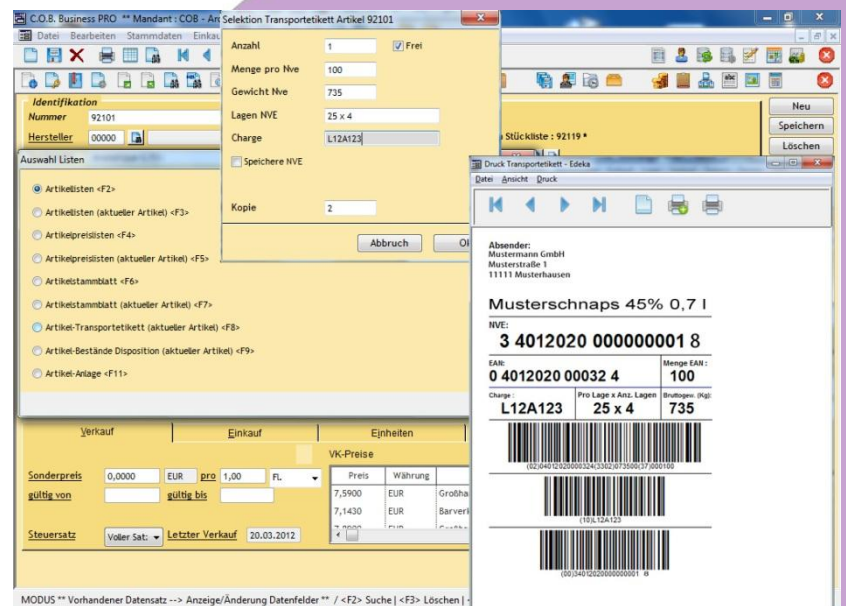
C.O.B. Business PRO ** Mandant : COB - An
Datei Bearbeiten Stammdaten Einkau

Identifikation
Nummer 92101
Hersteller 00000

Auswahl Listen
Artikellisten <F2>
Artikellisten (aktueller Artikel) <F3>
Artikelpreislisten <F4>
Artikelpreislisten (aktueller Artikel) <F5>
Artikelstammblatt <F6>
Artikelstammblatt (aktueller Artikel) <F7>
Artikel-Transportetikett (aktueller Artikel) <F8>
Artikel-Bestände Disposition (aktueller Artikel) <F9>
Artikel-Anlage <F11>

Selektion Transportetikett Artikel 92101
Anzahl 1 Frei
Menge pro Nve 100
Gewicht Nve 735
Lagen NVE 25 x 4
Charge L12A123
Speichere NVE
Kopie 2
Abbruch Ok

Neu
Speichern
Löschen
Stückliste : 92119 *

Druck Transportetikett - Edeka
Datei Ansicht Druck

Absender:
Mustermann GmbH
Musterstraße 1
11111 Musterhausen

Musterschnaps 45% 0,7 l

NVE:
3 4012020 000000001 8

EAN:
0 4012020 00032 4
Menge EAN:
100

Charge:
L12A123
Pro Lage x Anz. Lagen
25 x 4
Bruttogew. (Kg):
735

(02)04012020000324(3302)073500(37)000100
(10)L12A123
(00)340120200000000001 8

Verkauf Einkauf Einheiten
VK-Preise
Sonderpreis 0,0000 EUR pro 1,00 FL.
gültig von gültig bis
Preis Währung
7,5900 EUR Großha
7,1430 EUR Barverk
Steuersatz Voller Sat: Letzter Verkauf 20.03.2012

MODUS ** Vorhandener Datensatz --> Anzeige/Änderung Datenfelder ** / <F2> Suche | <F3> Löschen | -